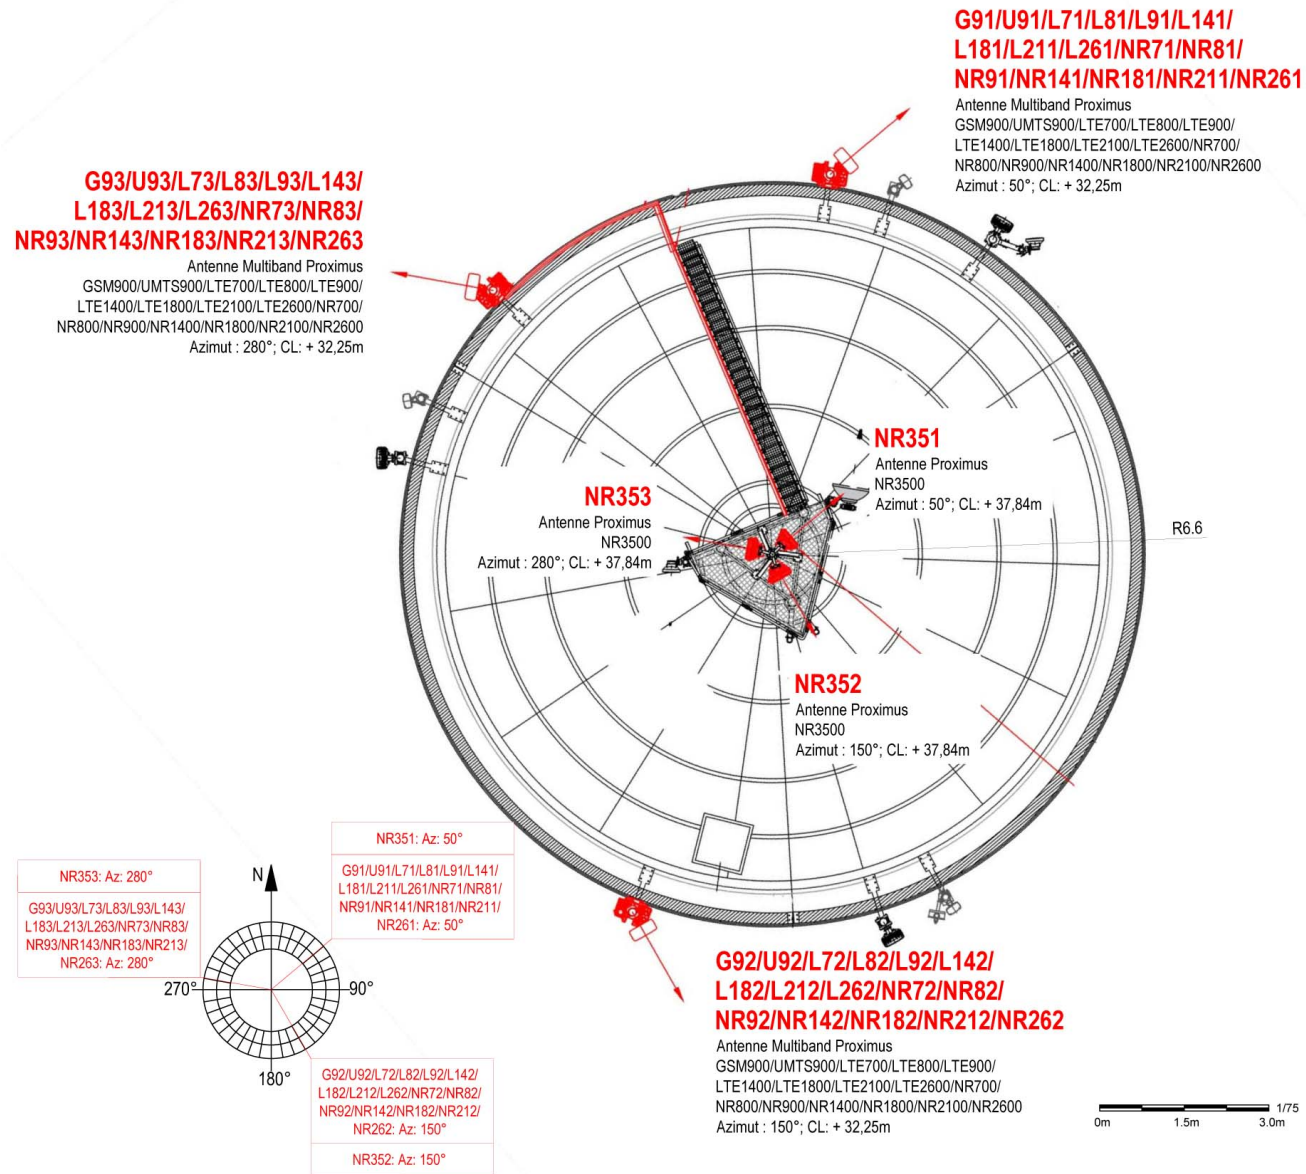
G91/U91/L71/L81/L91/L141/L181/L211/L261/NR71/NR81/NR91/NR141/NR181/NR211/NR261
Antenne Multiband Proximus
GSM900/UMTS900/LTE700/LTE800/LTE900/LTE1400/LTE1800/LTE2100/LTE2600/NR700/NR800/NR900/NR1400/NR1800/NR2100/NR2600
Azimut : 50°; CL: + 32,25m

G93/U93/L73/L83/L93/L143/L183/L213/L263/NR73/NR83/NR93/NR143/NR183/NR213/NR263
Antenne Multiband Proximus
GSM900/UMTS900/LTE700/LTE800/LTE900/LTE1400/LTE1800/LTE2100/LTE2600/NR700/NR800/NR900/NR1400/NR1800/NR2100/NR2600
Azimut : 280°; CL: + 32,25m

NR351
Antenne Proximus
NR3500
Azimut : 50°; CL: + 37,84m

NR353
Antenne Proximus
NR3500
Azimut : 280°; CL: + 37,84m

R6.6

NR352
Antenne Proximus
NR3500
Azimut : 150°; CL: + 37,84m

NR351: Az: 50°

G91/U91/L71/L81/L91/L141/L181/L211/L261/NR71/NR81/NR91/NR141/NR181/NR211/NR261: Az: 50°

NR353: Az: 280°

G93/U93/L73/L83/L93/L143/L183/L213/L263/NR73/NR83/NR93/NR143/NR183/NR213/NR263: Az: 280°

N
270°
90°
180°

G92/U92/L72/L82/L92/L142/L182/L212/L262/NR72/NR82/NR92/NR142/NR182/NR212/NR262: Az: 150°

NR352: Az: 150°

G92/U92/L72/L82/L92/L142/L182/L212/L262/NR72/NR82/NR92/NR142/NR182/NR212/NR262
Antenne Multiband Proximus
GSM900/UMTS900/LTE700/LTE800/LTE900/LTE1400/LTE1800/LTE2100/LTE2600/NR700/NR800/NR900/NR1400/NR1800/NR2100/NR2600
Azimut : 150°; CL: + 32,25m

1/75
0m 1.5m 3.0m